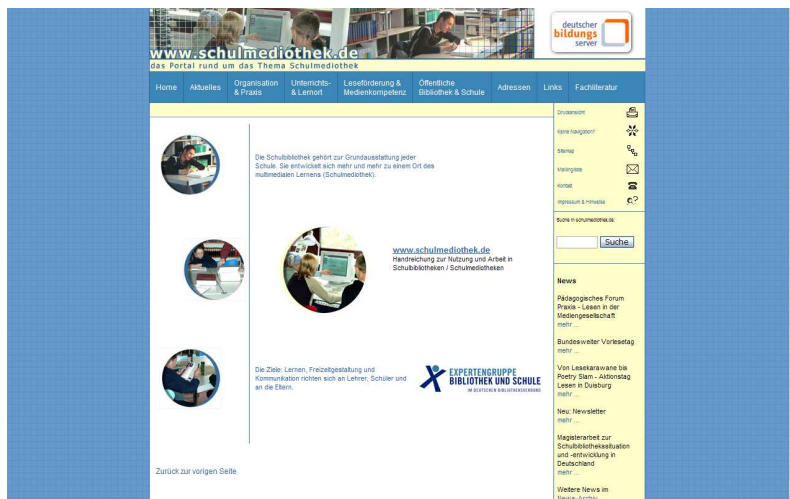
www.schulmediothek.de
das Portal rund um das Thema Schulmediothek

deutscher bildungs server

Home | Aktuelles | Organisation & Praxis | Unterrichts- & Lernort | Leseförderung & Medienkompetenz | Öffentliche Bibliothek & Schule | Adressen | Links | Fachliteratur

Druckansicht
Keine Navigation!
Sitemap
Mailingliste
Kontakt
Impressum & Hinweise

Suche in schulmediothek.de:
Suche

Die Schulbibliothek gehört zur Grundausstattung jeder Schule. Sie entwickelt sich mehr und mehr zu einem Ort des multimedialen Lernens (Schulmediothek).

www.schulmediothek.de
Handreichung zur Nutzung und Arbeit in Schulbibliotheken / Schulmediotheken

Die Ziele: Lernen, Freizeitgestaltung und Kommunikation richten sich an Lehrer, Schüler und an die Eltern.

EXPERTENGRUPPE BIBLIOTHEK UND SCHULE
IM DEUTSCHEN BIBLIOTHEKSVERBAND

Zurück zur vorigen Seite

News

Pädagogisches Forum Praxis - Lesen in der Mediengesellschaft
mehr ...

Bundesweiter Vorlesetag
mehr ...

Von Lesekarawane bis Poetry Slam - Aktionstag Lesen in Duisburg
mehr ...

Neu: Newsletter
mehr ...

Magisterarbeit zur Schulbibliothekssituation und -entwicklung in Deutschland
mehr ...

Weitere News im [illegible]